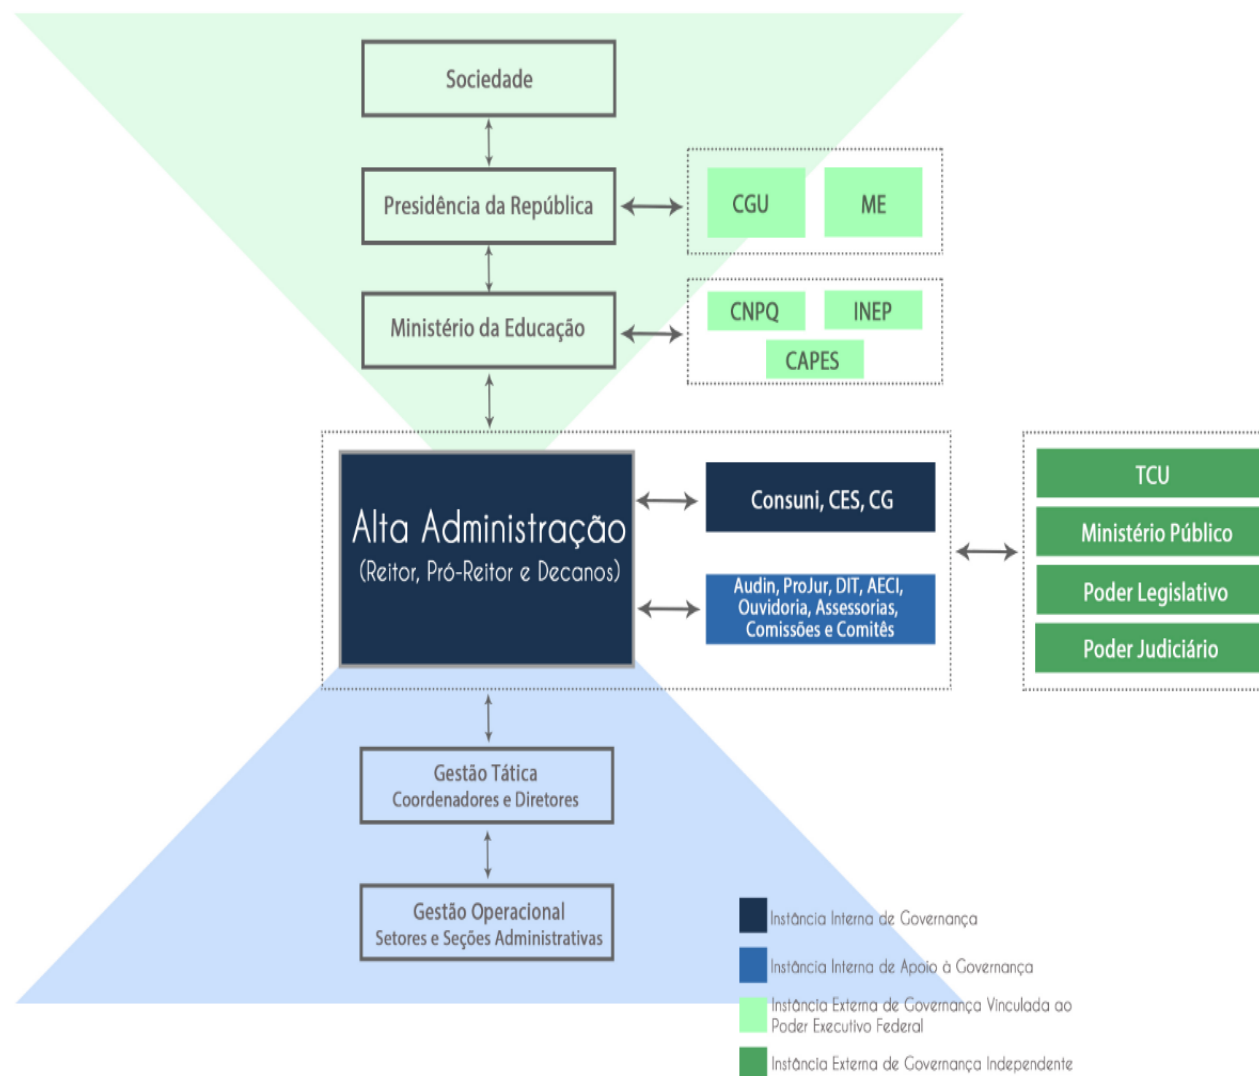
Sociedade

Presidência da República

CGU

ME

Ministério da Educação

CNPQ

INEP

CAPES

Alta Administração
(Reitor, Pró-Reitor e Decanos)

Consuni, CES, CG

Audin, ProJur, DIT, AECI, Ouvidoria, Assessorias, Comissões e Comitês

TCU

Ministério Público

Poder Legislativo

Poder Judiciário

Gestão Tática
Coordenadores e Diretores

Gestão Operacional
Setores e Seções Administrativas

Instância Interna de Governança

Instância Interna de Apoio à Governança

Instância Externa de Governança Vinculada ao Poder Executivo Federal

Instância Externa de Governança Independente